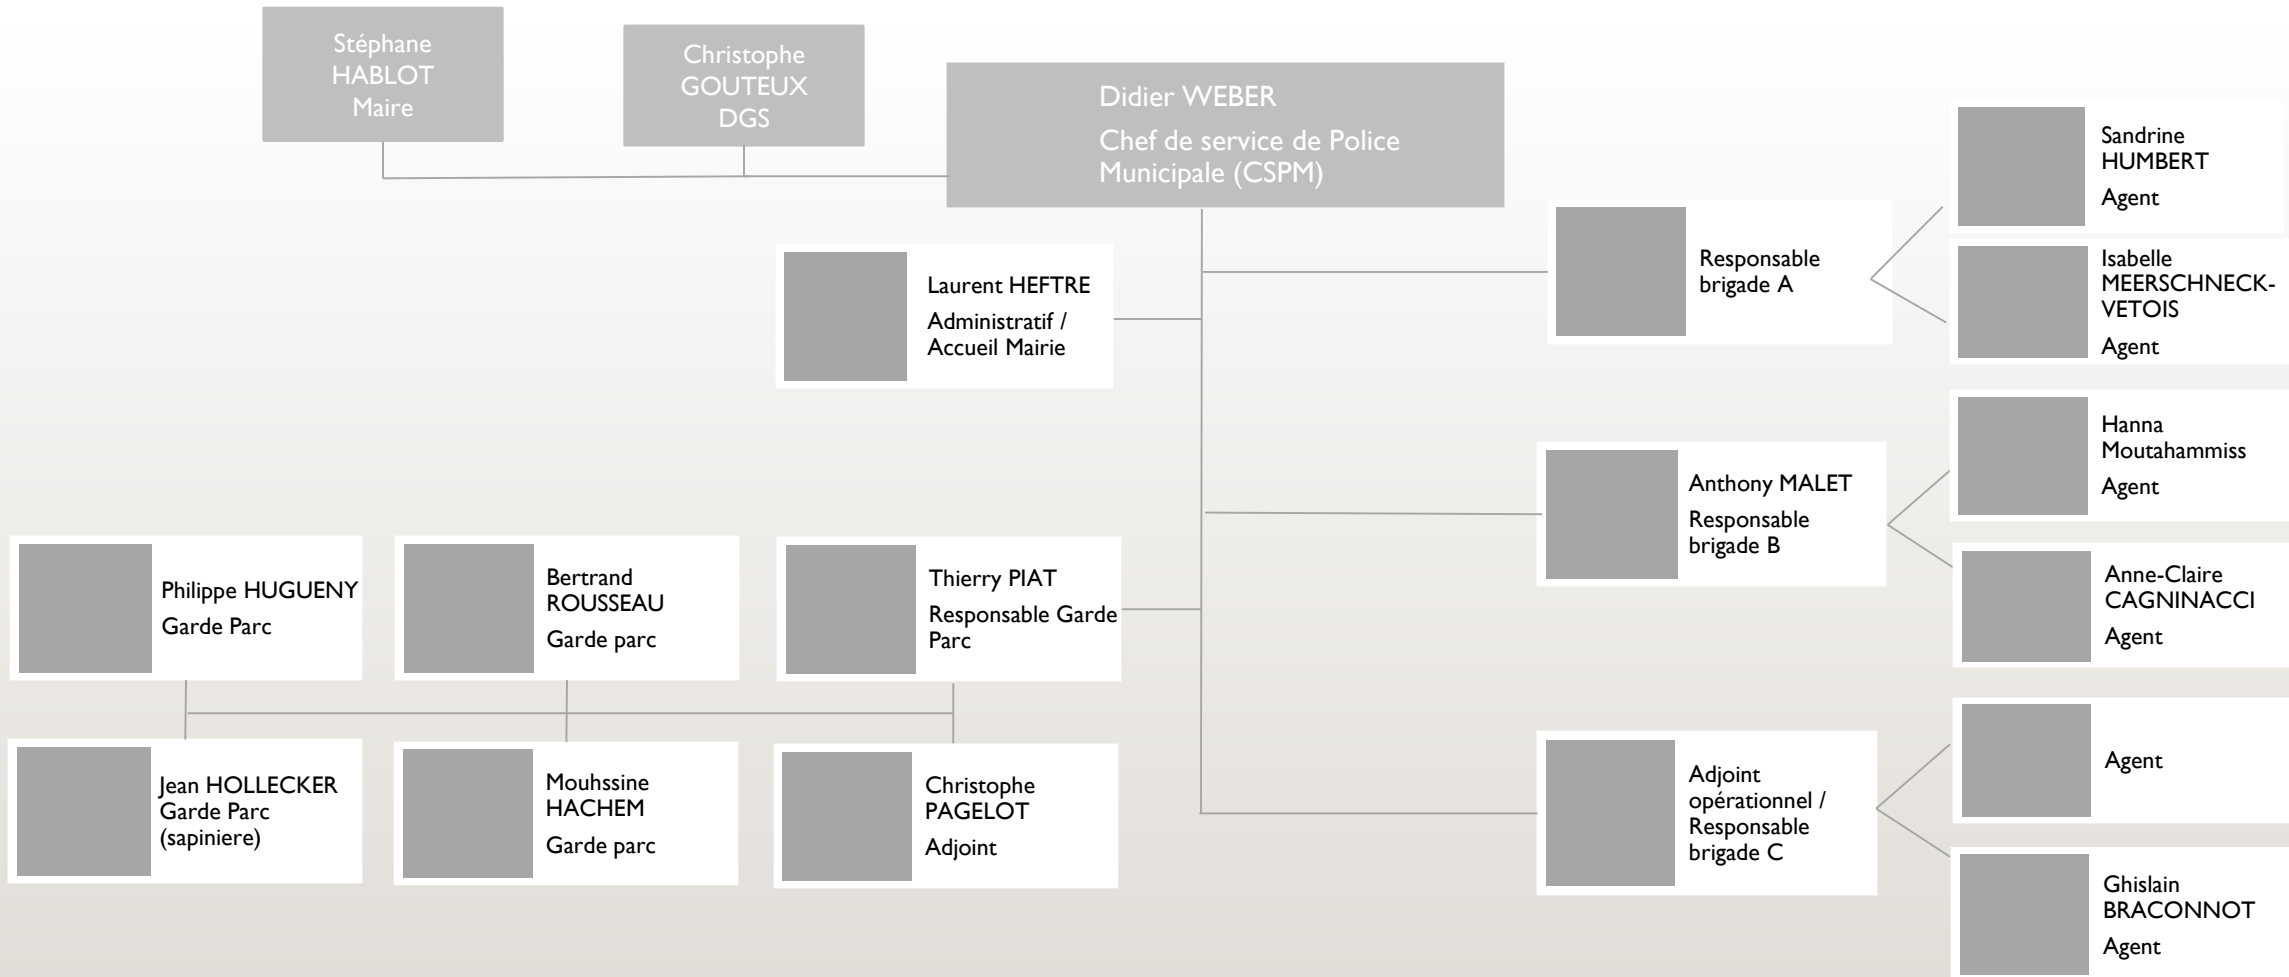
Stéphane HABLOT Maire

Christophe GOUTEUX DGS

Didier WEBER
Chef de service de Police Municipale (CSPM)

Laurent HEFTRE
Administratif / Accueil Mairie

Responsable brigade A

Sandrine HUMBERT
Agent

Isabelle MEERSCHNECK-VETOIS
Agent

Hanna Moutahammiss
Agent

Anthony MALET
Responsable brigade B

Anne-Claire CAGNINACCI
Agent

Philippe HUGUENY
Garde Parc

Bertrand ROUSSEAU
Garde parc

Thierry PIAT
Responsable Garde Parc

Agent

Adjoint opérationnel / Responsable brigade C

Jean HOLLECKER
Garde Parc (sapiniere)

Mouhssine HACHEM
Garde parc

Christophe PAGELOT
Adjoint

Ghislain BRACONNOT
Agent